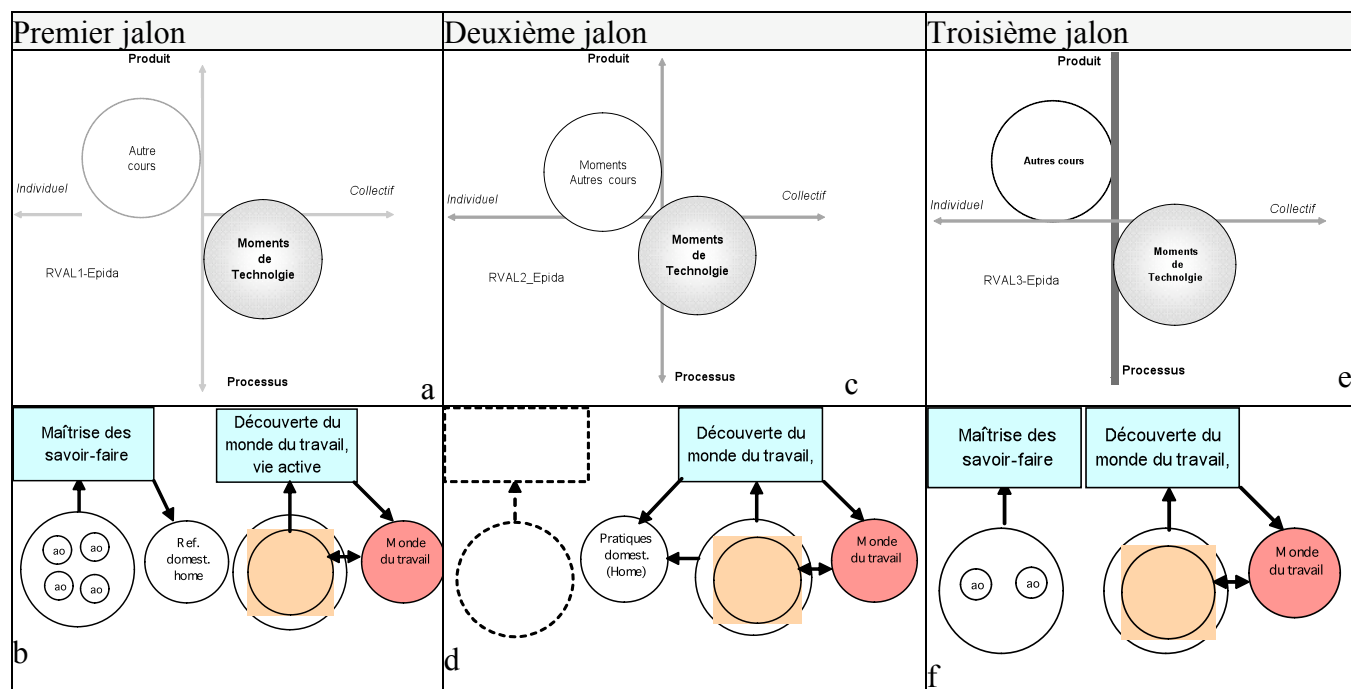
| Premier jalon | Deuxième jalon | Troisième jalon |
|---|---|---|
| Produit<br>Autre cours<br>Individuel<br>Collectif<br>Moments de Technolgie<br>RVAL1-Epida<br>Processus<br>a | Produit<br>Moments Autres cours<br>Individuel<br>Collectif<br>Moments de Technolgie<br>RVAL2_Epida<br>Processus<br>c | Produit<br>Autres cours<br>Individuel<br>Collectif<br>Moments de Technolgie<br>RVAL3-Epida<br>Processus<br>e |
| Maîtrise des savoir-faire<br>Découverte du monde du travail, vie active<br>ao ao ao ao<br>Ref. domest. home<br>Monde du travail<br>b | Découverte du monde du travail,<br>Pratiques domest. (Home)<br>Monde du travail<br>d | Maîtrise des savoir-faire<br>Découverte du monde du travail,<br>ao ao<br>Monde du travail<br>f |